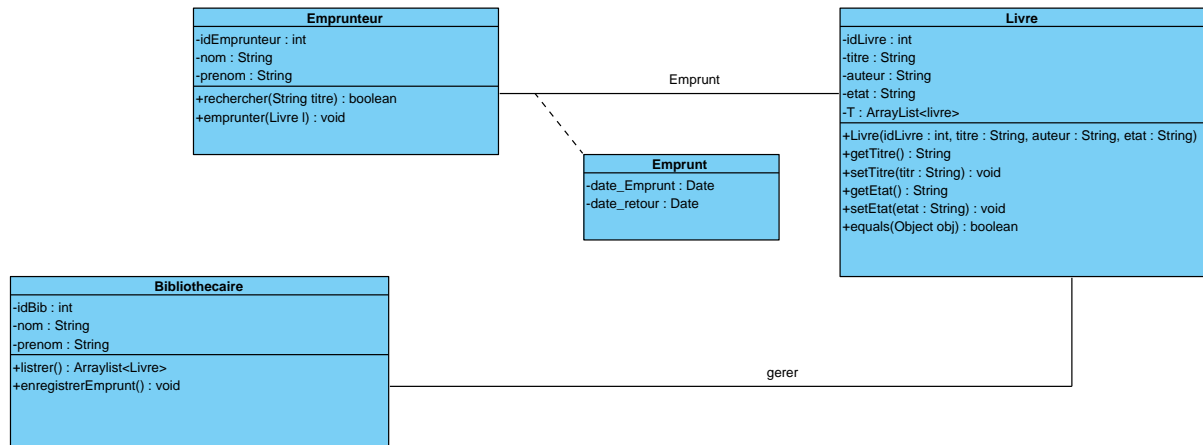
Emprunteur

-idEmprunteur : int
-nom : String
-prenom : String

+rechercher(String titre) : boolean
+emprunter(Livre l) : void

Emprunt

Livre

-idLivre : int
-titre : String
-auteur : String
-etat : String
-T : ArrayList<livre>

+Livre(idLivre : int, titre : String, auteur : String, etat : String)
+getTitre() : String
+setTitre(titr : String) : void
+getEtat() : String
+setEtat(etat : String) : void
+equals(Object obj) : boolean

Emprunt

-date_Emprunt : Date
-date_retour : Date

Bibliothecaire

-idBib : int
-nom : String
-prenom : String

+listrer() : Arraylist<Livre>
+enregistrerEmprunt() : void

gerer